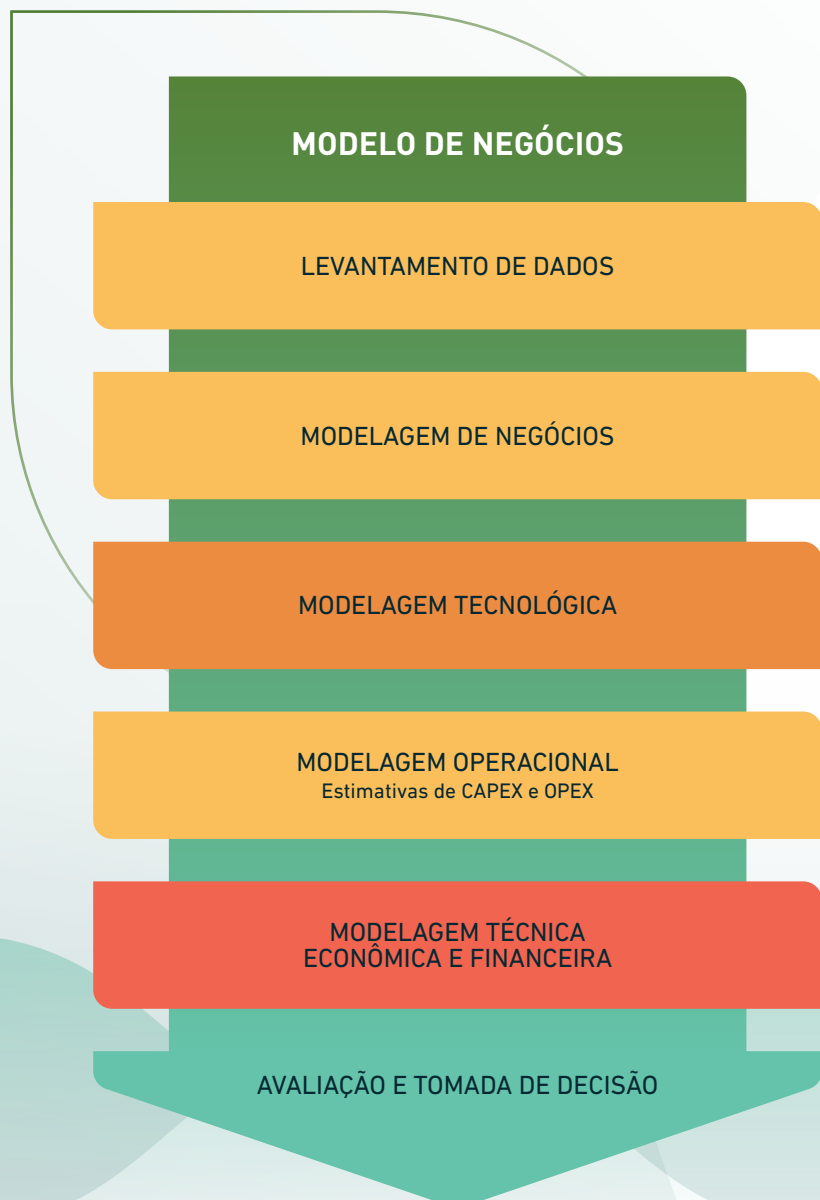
MODELO DE NEGÓCIOS

LEVANTAMENTO DE DADOS

MODELAGEM DE NEGÓCIOS

MODELAGEM TECNOLÓGICA

MODELAGEM OPERACIONAL
Estimativas de CAPEX e OPEX

MODELAGEM TÉCNICA ECONÔMICA E FINANCEIRA

AVALIAÇÃO E TOMADA DE DECISÃO